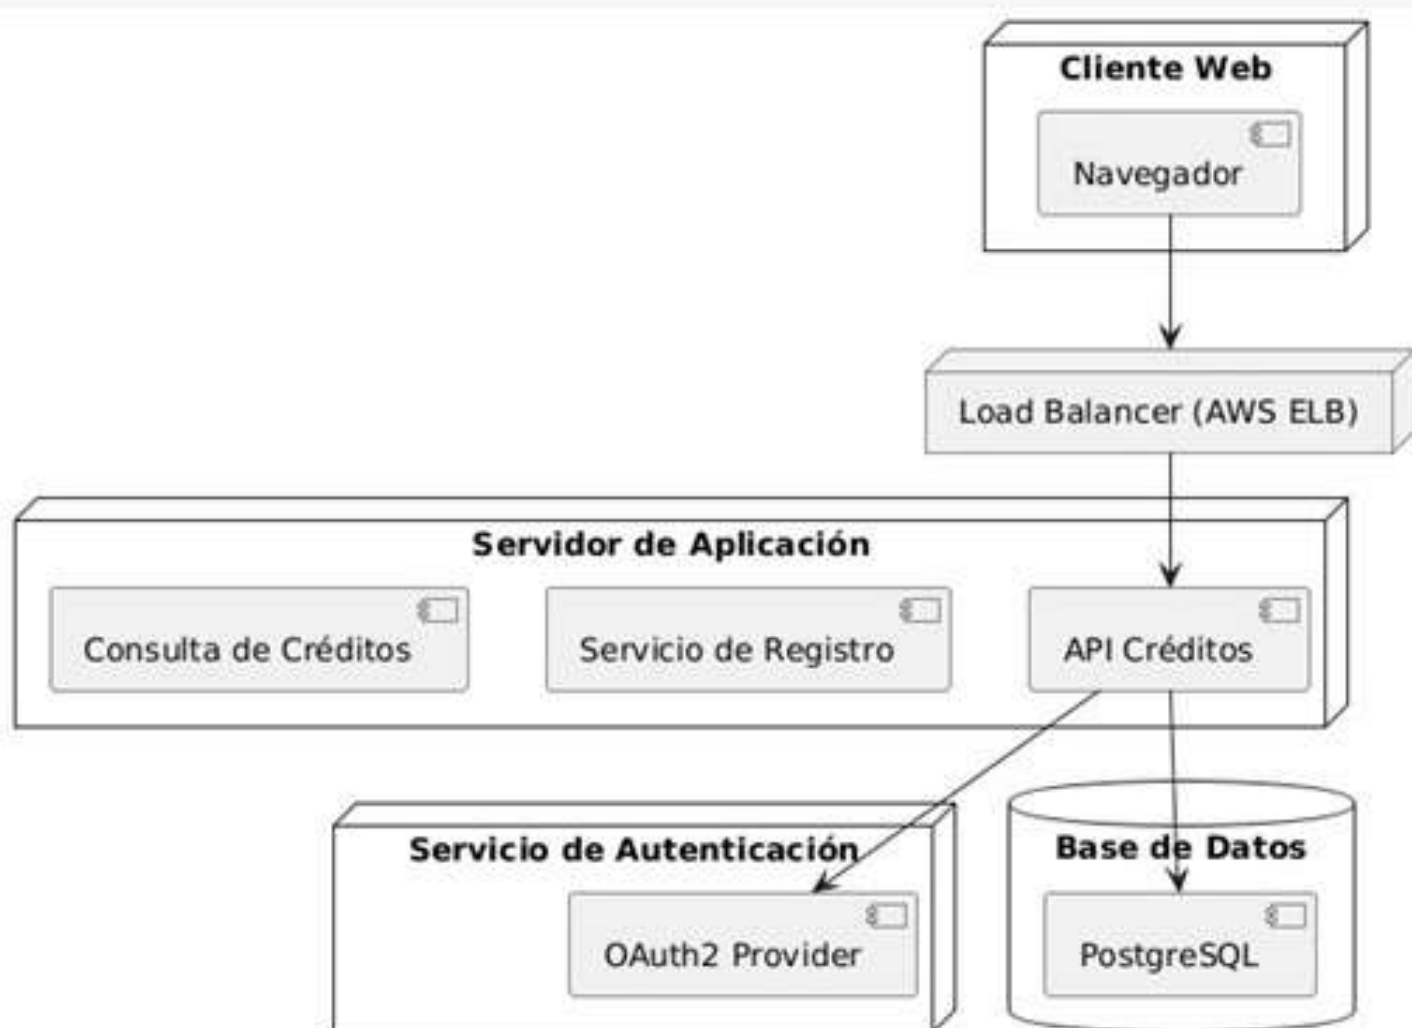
Cliente Web

Navegador

Load Balancer (AWS ELB)

Servidor de Aplicación

Consulta de Créditos

Servicio de Registro

API Créditos

Servicio de Autenticación

OAuth2 Provider

Base de Datos

PostgreSQL